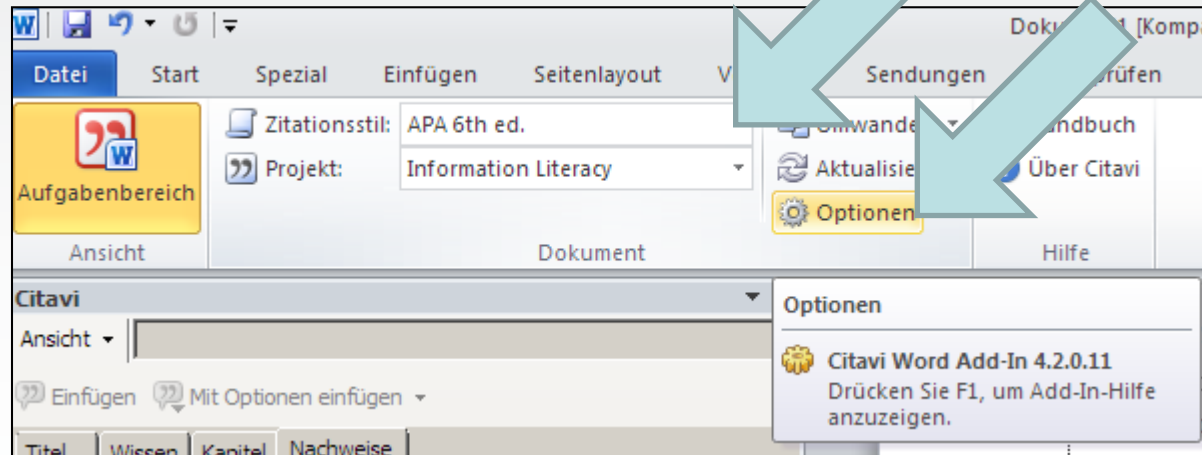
Doku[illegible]1 [Kompa

Datei Start Spezial Einfügen Seitenlayout V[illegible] Sendungen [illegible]rüfen

Aufgabenbereich

Ansicht

Zitationsstil: APA 6th ed.

Projekt: Information Literacy

Dokument

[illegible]mwande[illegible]

Aktualisie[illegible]

Optionen

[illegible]andbuch

Über Citavi

Hilfe

Citavi

Ansicht

Einfügen Mit Optionen einfügen

Titel Wissen Kapitel Nachweise

Optionen

Citavi Word Add-In 4.2.0.11

Drücken Sie F1, um Add-In-Hilfe anzuzeigen.